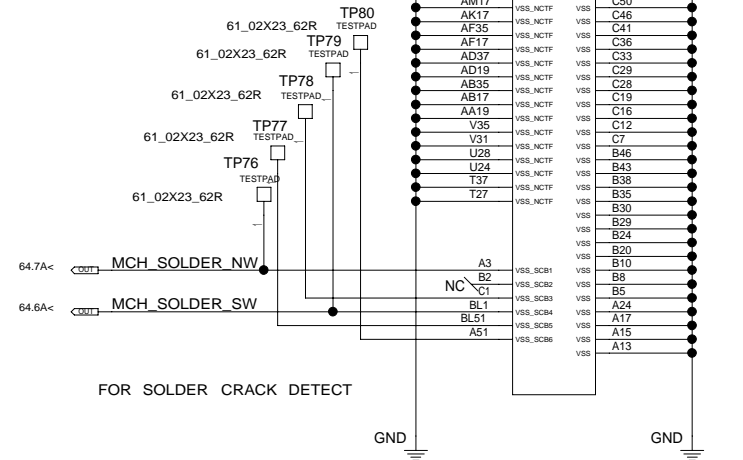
TP80
61_02X23_62R TESTPAD
TP79
61_02X23_62R TESTPAD
TP78
61_02X23_62R TESTPAD
TP77
61_02X23_62R TESTPAD
TP76
TESTPAD
61_02X23_62R

AM17 VSS_NCTF
AK17 VSS_NCTF
AF35 VSS_NCTF
AF17 VSS_NCTF
AD37 VSS_NCTF
AD19 VSS_NCTF
AB35 VSS_NCTF
AB17 VSS_NCTF
AA19 VSS_NCTF
V35 VSS_NCTF
V31 VSS_NCTF
U28 VSS_NCTF
U24 VSS_NCTF
T37 VSS_NCTF
T27 VSS_NCTF

VSS C50
VSS C46
VSS C41
VSS C36
VSS C33
VSS C29
VSS C28
VSS C19
VSS C16
VSS C12
VSS C7
VSS B46
VSS B43
VSS B38
VSS B35
VSS B30
VSS B29
VSS B24
VSS B20
VSS B10
VSS B8
VSS B5
VSS A24
VSS A17
VSS A15
VSS A13

64.7A< OUT MCH_SOLDER_NW
64.6A< OUT MCH_SOLDER_SW
NC
A3 VSS_SCB1
B2 VSS_SCB2
C1
BL1 VSS_SCB3
BL51 VSS_SCB4
A51 VSS_SCB5
VSS_SCB6

FOR SOLDER CRACK DETECT

GND
GND